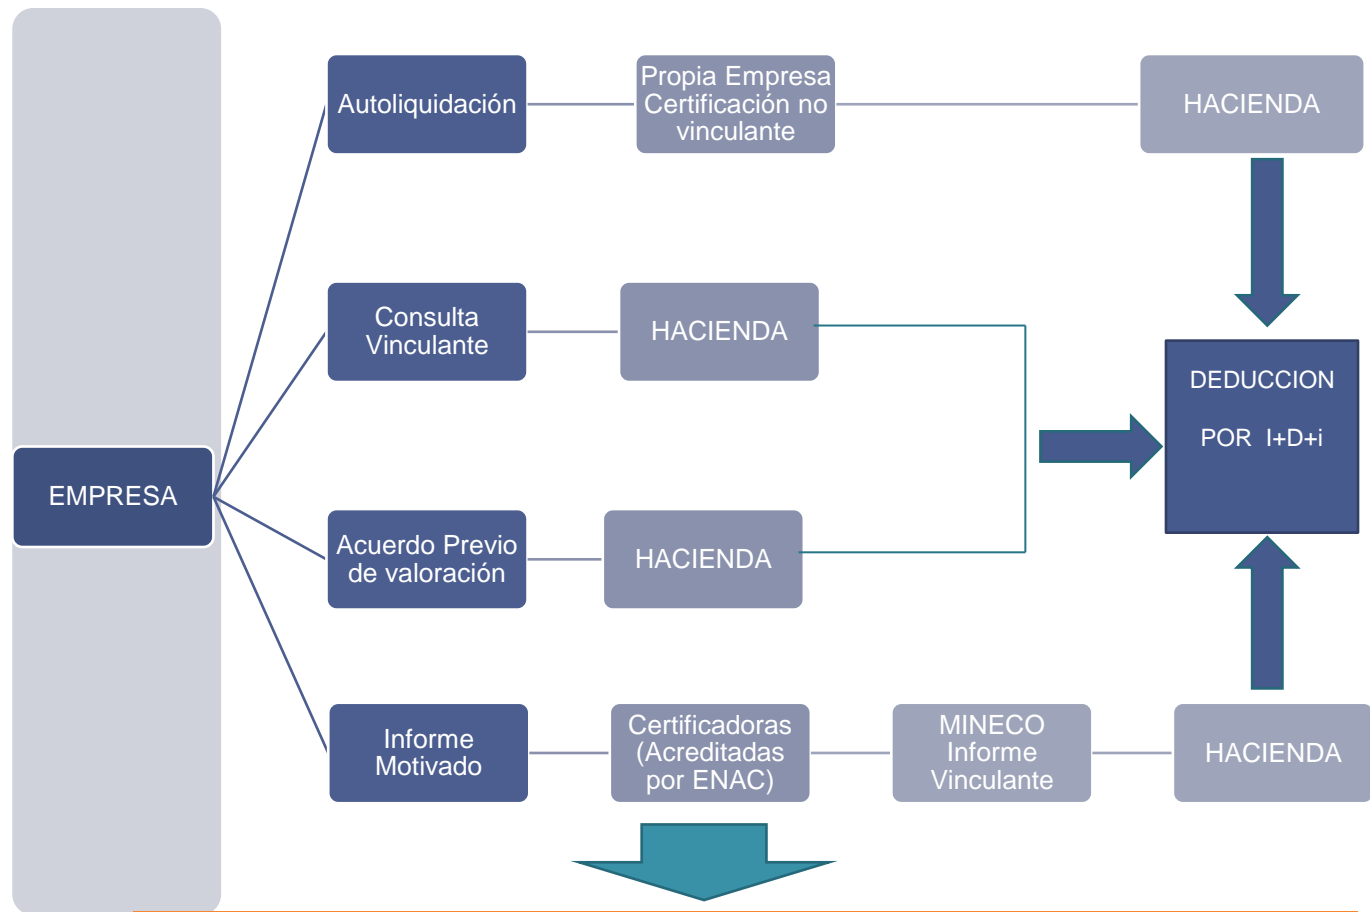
EMPRESA

Autoliquidación

Propia Empresa Certificación no vinculante

HACIENDA

Consulta Vinculante

HACIENDA

Acuerdo Previo de valoración

HACIENDA

DEDUCCION

POR I+D+i

Informe Motivado

Certificadoras (Acreditadas por ENAC)

MINECO Informe Vinculante

HACIENDA